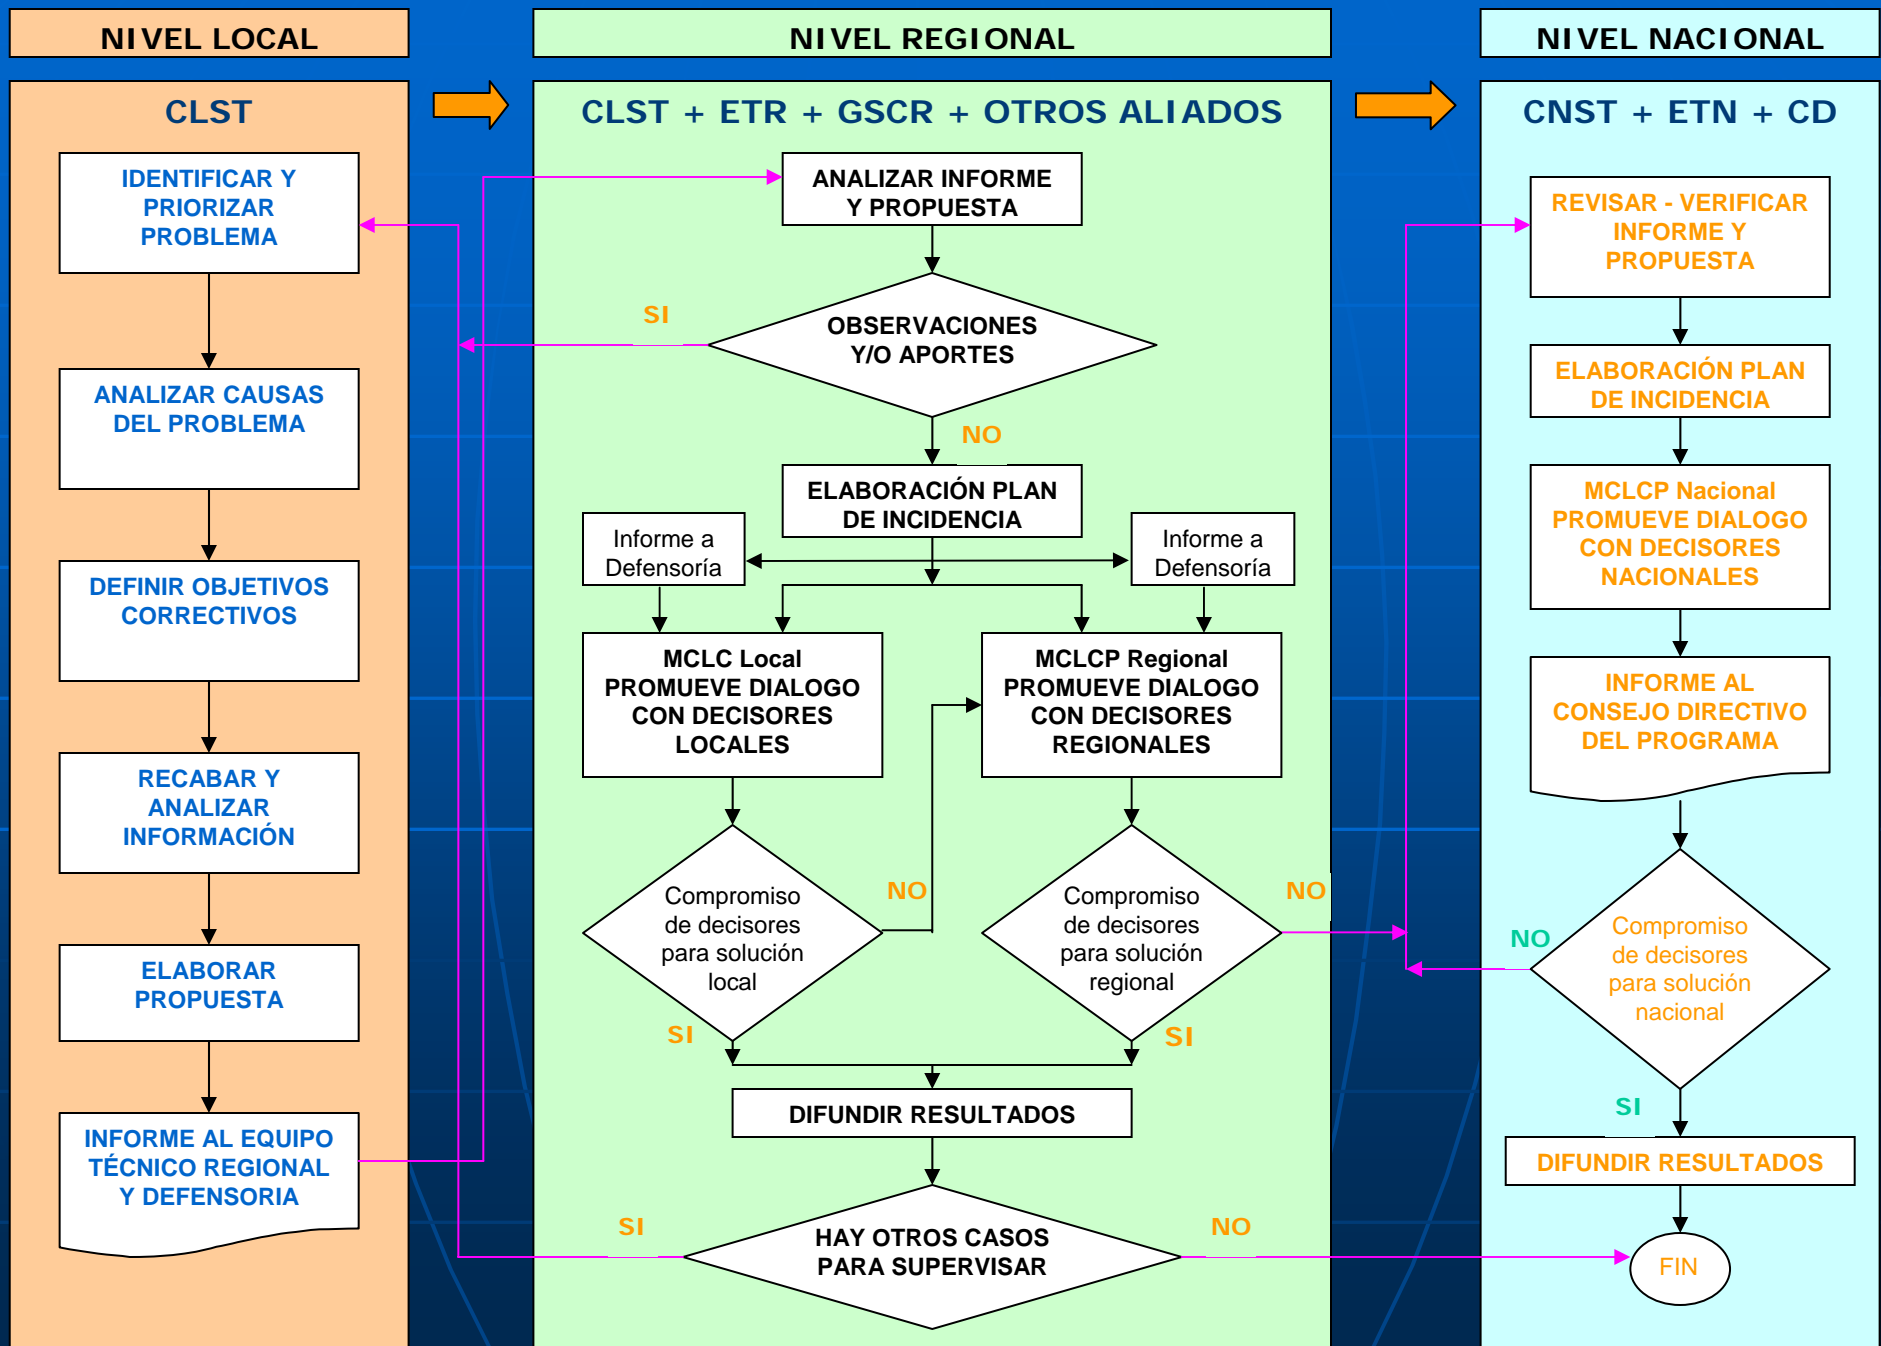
NIVEL LOCAL

NIVEL REGIONAL

NIVEL NACIONAL

CLST

IDENTIFICAR Y PRIORIZAR PROBLEMA

ANALIZAR CAUSAS DEL PROBLEMA

DEFINIR OBJETIVOS CORRECTIVOS

RECABAR Y ANALIZAR INFORMACIÓN

ELABORAR PROPUESTA

INFORME AL EQUIPO TÉCNICO REGIONAL Y DEFENSORIA

CLST + ETR + GSCR + OTROS ALIADOS

ANALIZAR INFORME Y PROPUESTA

SI

OBSERVACIONES Y/O APORTES

NO

ELABORACIÓN PLAN DE INCIDENCIA

Informe a Defensoría

Informe a Defensoría

MCLC Local PROMUEVE DIALOGO CON DECISORES LOCALES

MCLCP Regional PROMUEVE DIALOGO CON DECISORES REGIONALES

Compromiso de decisores para solución local

NO

SI

Compromiso de decisores para solución regional

NO

SI

DIFUNDIR RESULTADOS

SI

HAY OTROS CASOS PARA SUPERVISAR

NO

CNST + ETN + CD

REVISAR - VERIFICAR INFORME Y PROPUESTA

ELABORACIÓN PLAN DE INCIDENCIA

MCLCP Nacional PROMUEVE DIALOGO CON DECISORES NACIONALES

INFORME AL CONSEJO DIRECTIVO DEL PROGRAMA

NO

Compromiso de decisores para solución nacional

SI

DIFUNDIR RESULTADOS

FIN